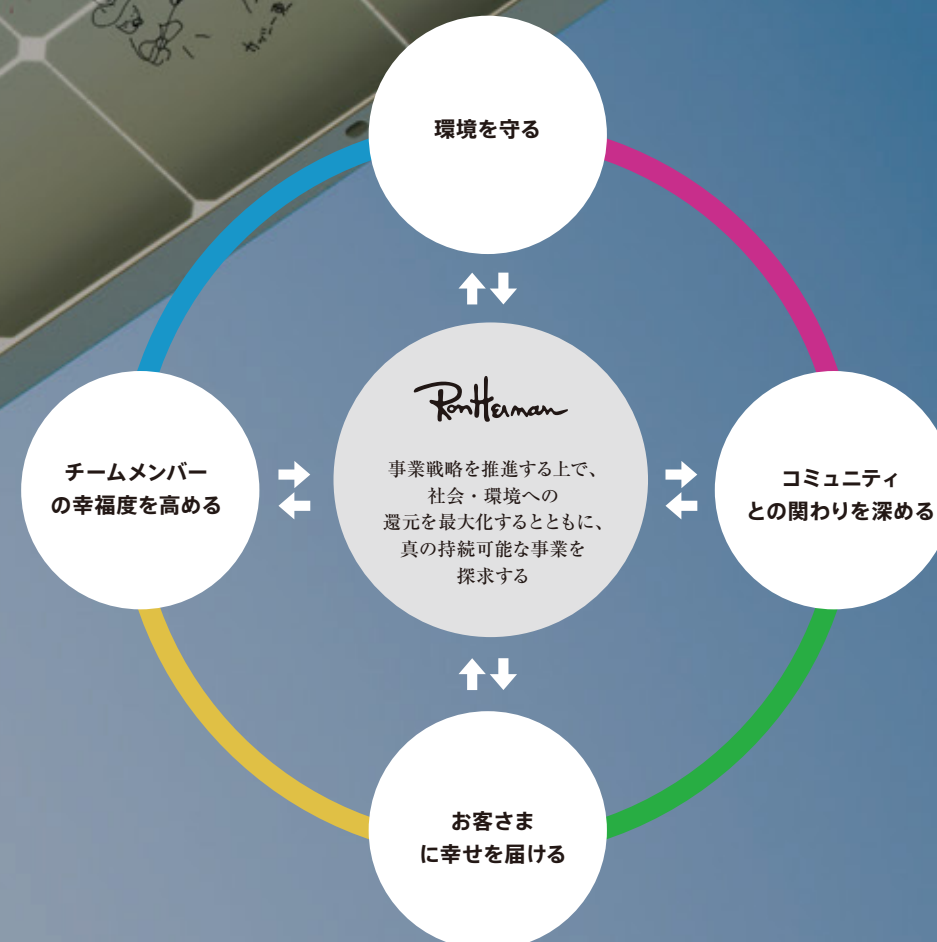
環境を守る

Ron Herman

事業戦略を推進する上で、社会・環境への還元を最大化するとともに、真の持続可能な事業を探求する

チームメンバーの幸福度を高める

コミュニティとの関わりを深める

お客さまに幸せを届ける